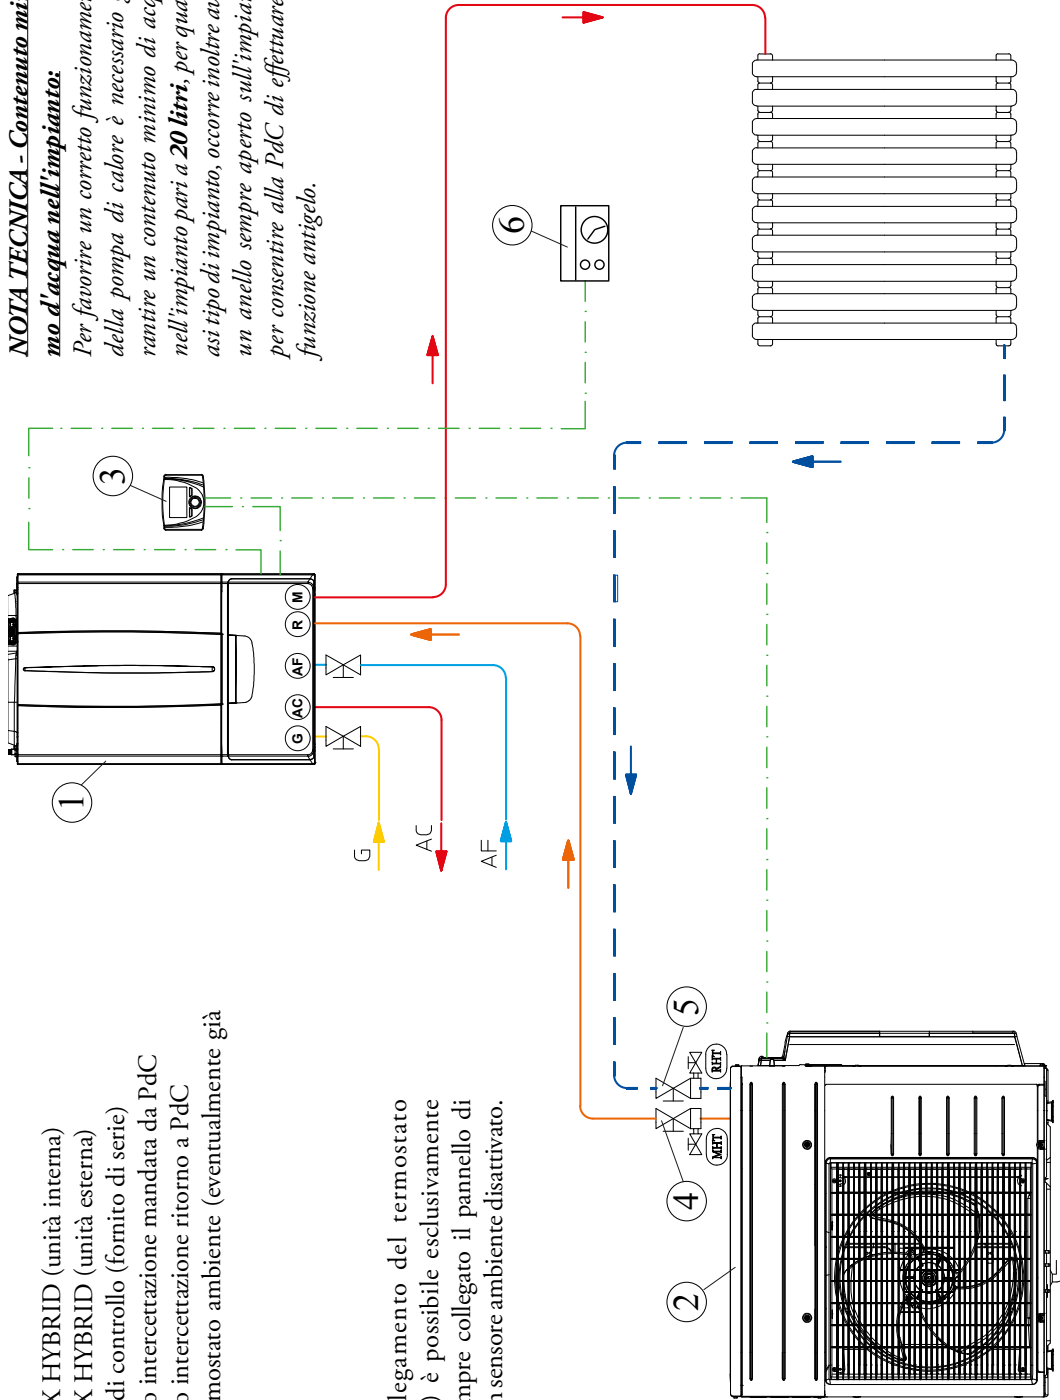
NOTA TECNICA - Contenuto mi
mo d'acqua nell'impianto:
Per favorire un corretto funzioname
della pompa di calore è necessario g
rantire un contenuto minimo di acq
nell'impianto pari a 20 litri, per qua
asi tipo di impianto, occore inoltre av
un anello sempre aperto sull'impian
per consentire alla PdC di effettuar
funzione antigelo.

6

3

M
R
AF
AC
G

1

G
AC
AF

5
RHT
MHT
4
2

K HYBRID (unità interna)
K HYBRID (unità esterna)
di controllo (fornito di serie)
o intercettazione mandata da PdC
o intercettazione ritorno a PdC
mostato ambiente (eventualmente già

legamento del termostato
) è possibile esclusivamente
mpre collegato il pannello di
n sensore ambiente disattivato.